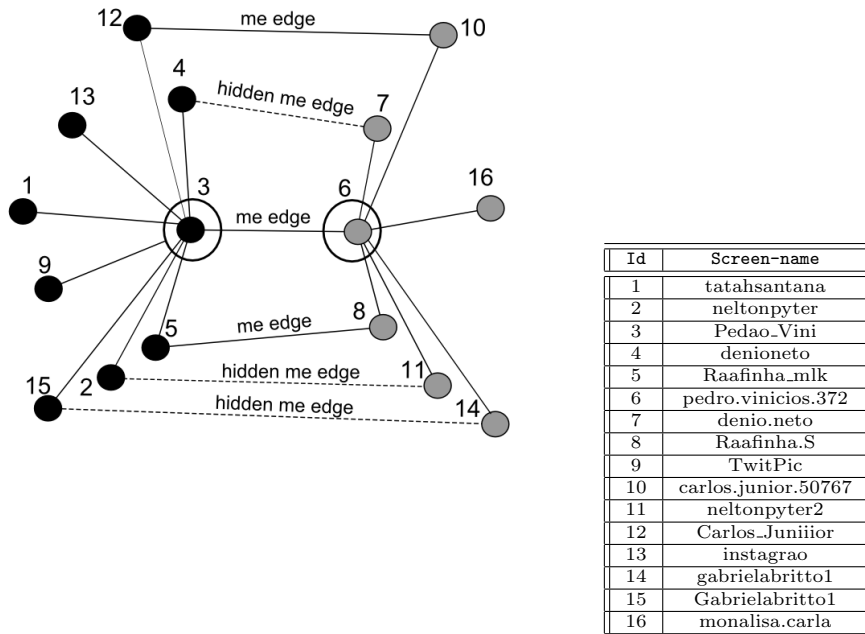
12
me edge
10
4
hidden me edge
7
13
1
3
me edge
6
16
9
5
me edge
8
15
2
hidden me edge
11
hidden me edge
14

| Id | Screen-name |
|---|---|
| 1 | tatahsantana |
| 2 | neltonpyter |
| 3 | Pedao_Vini |
| 4 | denioneto |
| 5 | Raafinha_mlk |
| 6 | pedro.vinicios.372 |
| 7 | denio.neto |
| 8 | Raafinha.S |
| 9 | TwitPic |
| 10 | carlos.junior.50767 |
| 11 | neltonpyter2 |
| 12 | Carlos_Juniiior |
| 13 | instagrao |
| 14 | gabrielabritto1 |
| 15 | Gabrielabritto1 |
| 16 | monalisa.carla |